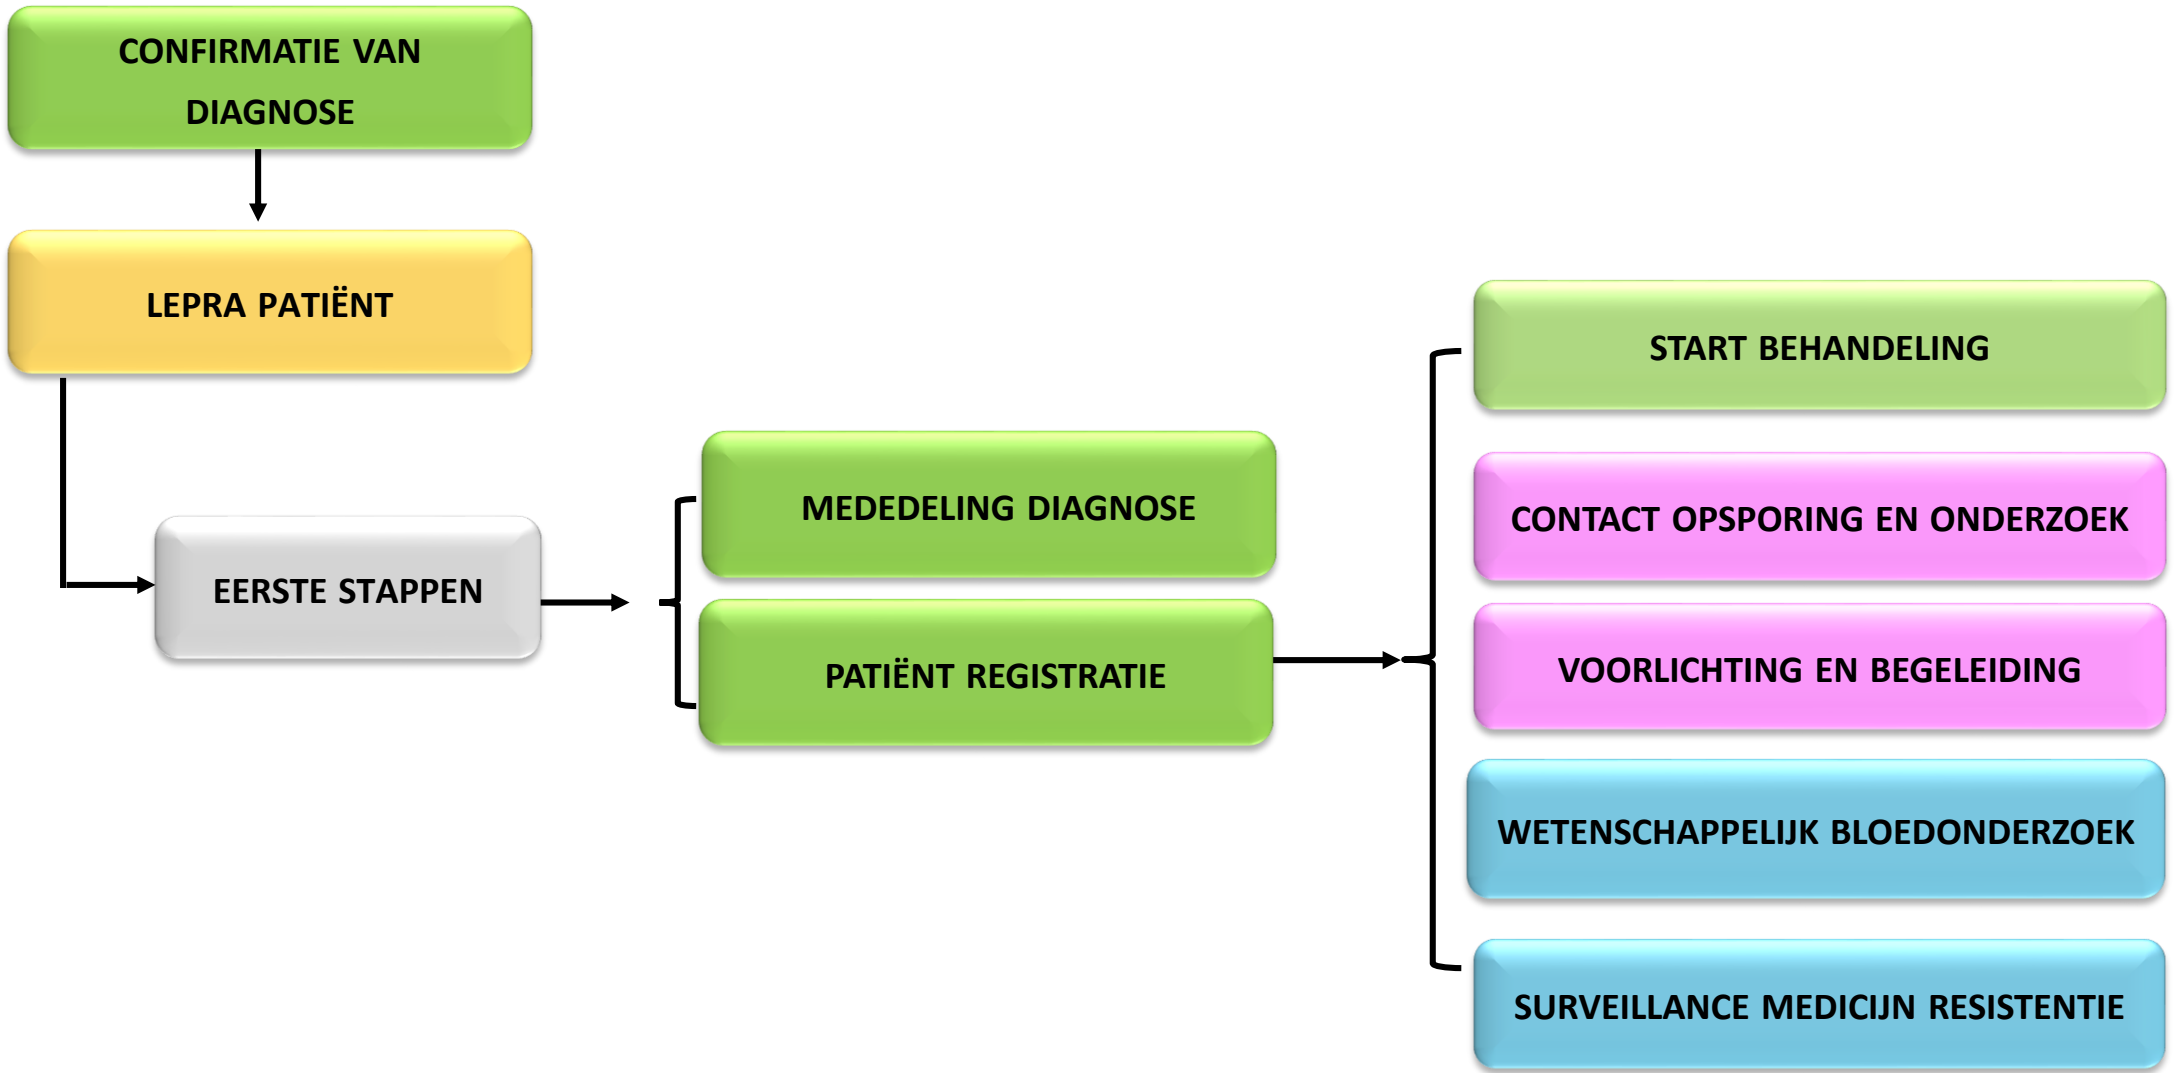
CONFIRMATIE VAN DIAGNOSE

LEPRA PATIËNT

EERSTE STAPPEN

MEDEDELING DIAGNOSE

PATIËNT REGISTRATIE

START BEHANDELING

CONTACT OPSPORING EN ONDERZOEK

VOORLICHTING EN BEGELEIDING

WETENSCHAPPELIJK BLOEDONDERZOEK

SURVEILLANCE MEDICIJN RESISTENTIE